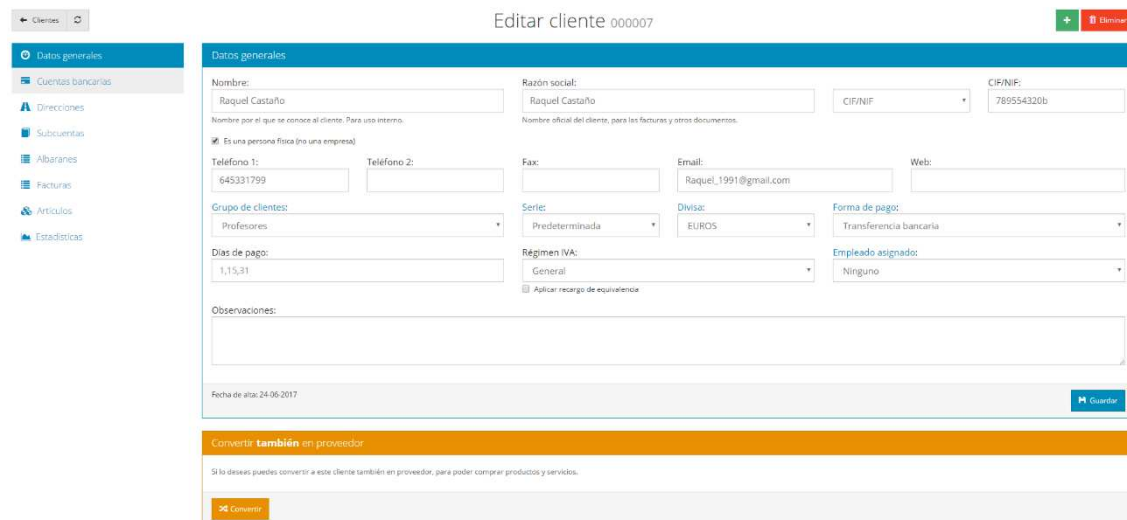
← Clientes

Editar cliente 000007

+ Eliminar

Datos generales
Cuentas bancarias
Direcciones
Subcuentas
Albaranes
Facturas
Artículos
Estadísticas

Datos generales

Nombre:
Raquel Castaño
Nombre por el que se conoce al cliente. Para uso interno.

Razón social:
Raquel Castaño
Nombre oficial del cliente, para las facturas y otros documentos.

CIF/NIF

CIF/NIF:
789554320b

Es una persona física (no una empresa)

Teléfono 1:
645331799

Teléfono 2:

Fax:

Email:
Raquel_1991@gmail.com

Web:

Grupo de clientes:
Profesores

Serie:
Predeterminada

Divisa:
EUROS

Forma de pago:
Transferencia bancaria

Días de pago:
1,15,31

Régimen IVA:
General
Aplicar recargo de equivalencia

Empleado asignado:
Ninguno

Observaciones:

Fecha de alta: 24-06-2017

Guardar

Convertir **también** en proveedor

Si lo deseas puedes convertir a este cliente también en proveedor, para poder comprar productos y servicios.

Convertir